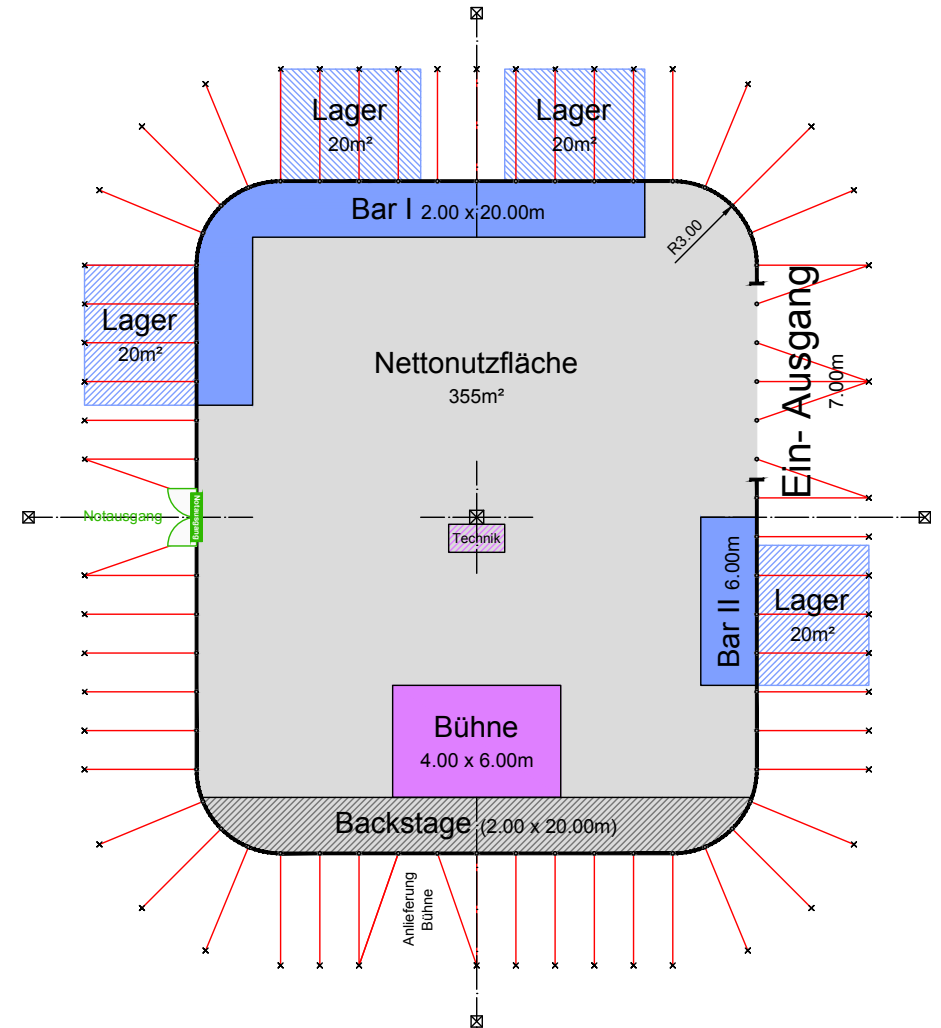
Lager
20m²

Lager
20m²

Bar I 2.00 x 20.00m

R3.00

Lager
20m²

Nettonutzfläche
355m²

Ein- Ausgang
7.00m

Notausgang

Notausgang

Technik

Bar II 6.00m

Lager
20m²

Bühne
4.00 x 6.00m

Backstage (2.00 x 20.00m)

Anlieferung
Bühne